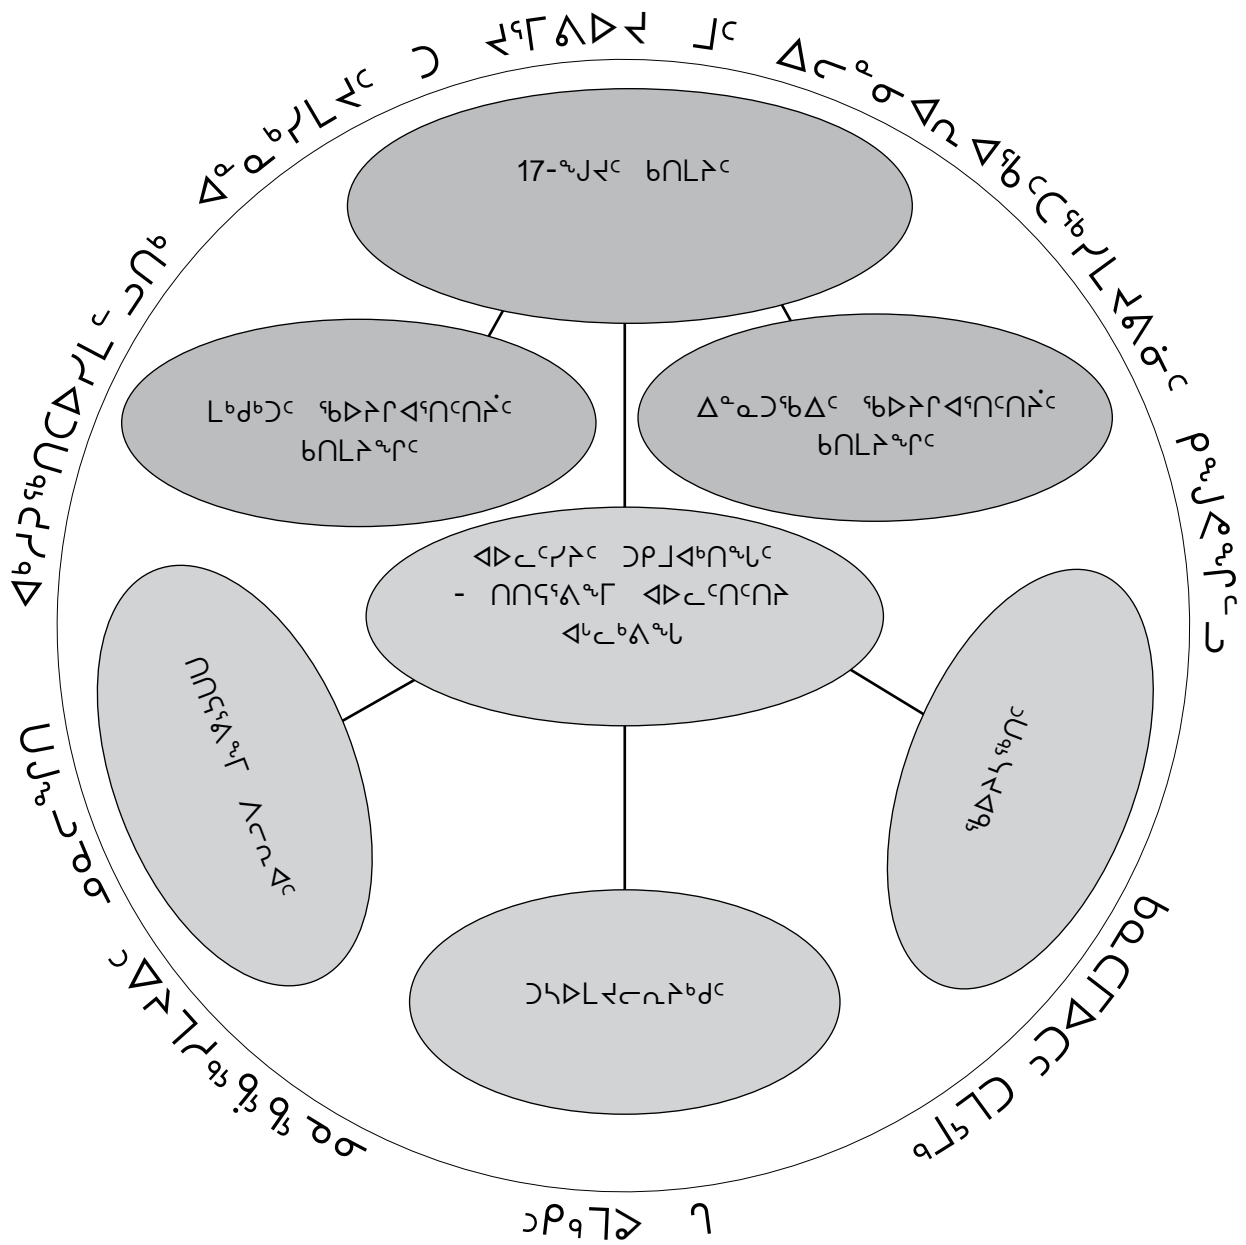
17-ᖑᒍᑦ ᑲᑎᒪᔨᑦ

ᒪᒃᑯᒃᑐᑦ ᖃᐅᔨᒋᐊᕐᑎᑦᑎᔾᑦ ᑲᑎᒪᔨᖏᑦ

ᐃᓅᓱᖃᐃᑦ ᖃᐅᔨᒋᐊᕐᑎᑦᑎᔾᑦ ᑲᑎᒪᔨᖏᑦ

ᐊᐅᓚᑦᓯᔨᑦ ᑐᑭᒧᐊᒃᑎᖓᓪᑦ - ᑎᑎᕋᕐᕕᖕᒥ ᐊᐅᓚᑦᑎᑦᑎᔨ ᐊᓪᓚᒃᕕᖓ

ᑎᑎᕋᕐᕕᖕᒥ ᐱᓕᕆᐊᑦ

ᖃᐅᔨᓴᖅᑎᑦ

ᑐᓴᐅᒪᔪᓕᕆᔾᑯᑦ

ᐃᓄᐃᑦ ᓄᓇᖃᖅᑳᖅᓯᒪᔪᑦ ᑐ ᔪᕐᒥᕙᐅᔪ ᒧᑦ ᐃᓕᓐᓂᐊᕆ ᐃᖃᓪᓚᖅᓯᒪᔪᕕᓂᑦ ᑭᖑᓪᖕᒋᓪ ᓗ ᑲᓇᑕᒥᑦ ᑕᒪᓐᓇ ᒥ ᑭᒥᕙ ᑐᑭᒧᐊ ᓄᓇ ᖃᖅ ᖃᖅ ᕿᔪᒥᐅᑦ ᐃ ᑕᐅᓐᓇᓂ ᐊᒃᓱᕈᖅᑎᑕᐅᓯᒪᓪᓚᑦ ᑐᑭ